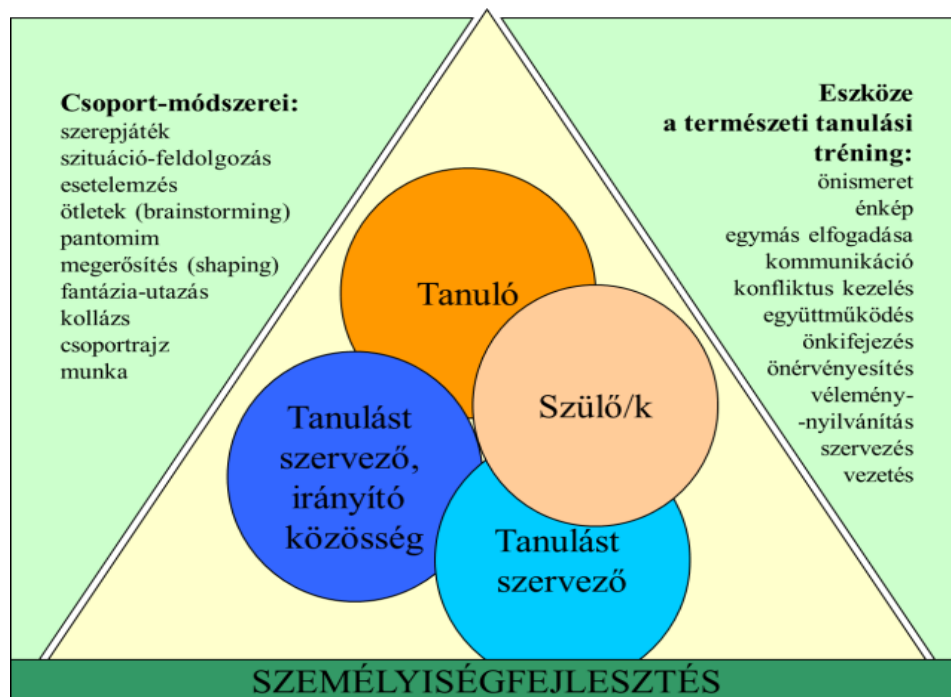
Csoport-módszerei:
szerepjáték
szituáció-feldolgozás
esetelemzés
ötletek (brainstorming)
pantomim
megerősítés (shaping)
fantázia-utazás
kollázs
csoportrajz
munka

Eszköze
a természeti tanulási
tréning:
önismeret
énkép
egymás elfogadása
kommunikáció
konfliktus kezelés
együttműködés
önkifejezés
önérvényesítés
vélemény-
-nyilvánítás
szervezés
vezetés

Tanuló

Szülő/k

Tanulást
szervező,
irányító
közösség

Tanulást
szervező

SZEMÉLYISÉGFEJLESZTÉS